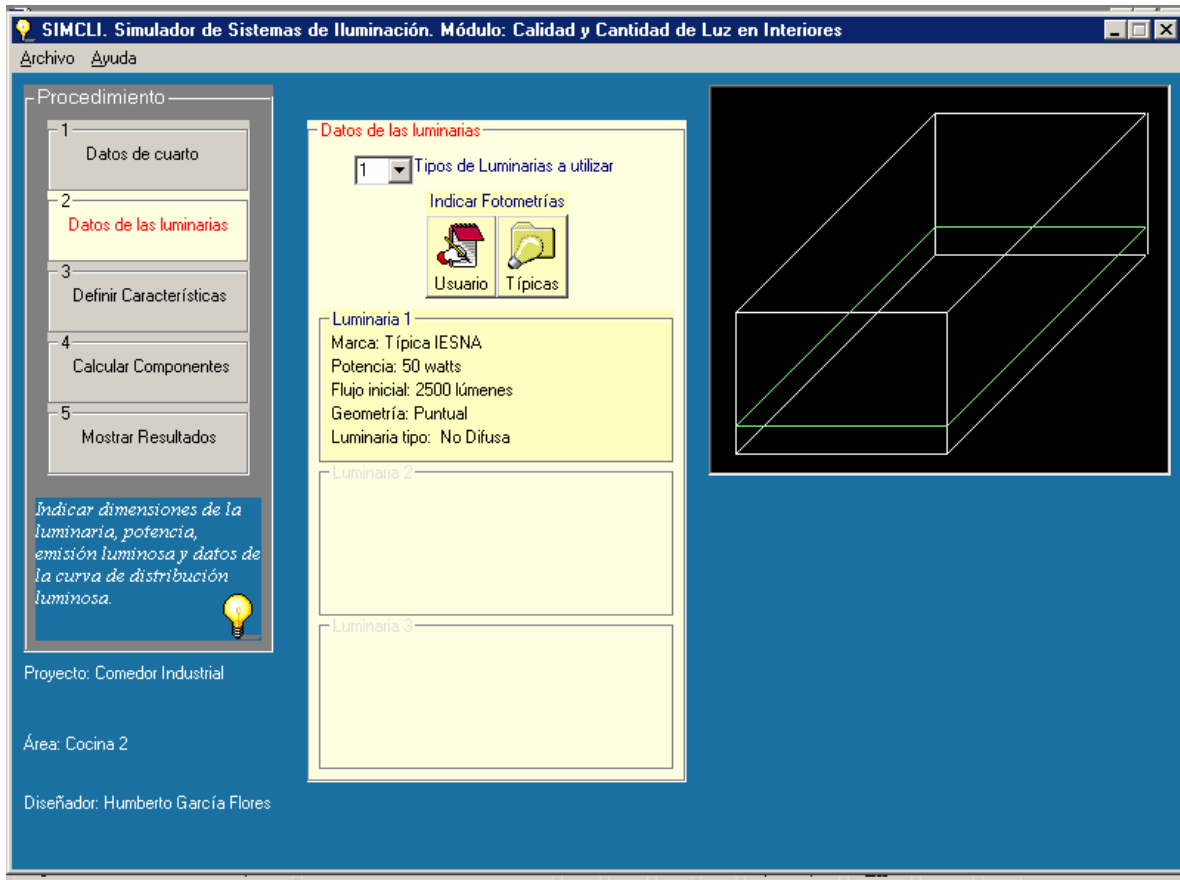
SIMCLI. Simulador de Sistemas de Iluminación. Módulo: Calidad y Cantidad de Luz en Interiores

Archivo Ayuda

Procedimiento

1
Datos de cuarto

2
Datos de las luminarias

3
Definir Características

4
Calcular Componentes

5
Mostrar Resultados

Indicar dimensiones de la luminaria, potencia, emisión luminosa y datos de la curva de distribución luminosa.

Proyecto: Comedor Industrial

Área: Cocina 2

Diseñador: Humberto García Flores

Datos de las luminarias

1 Tipos de Luminarias a utilizar

Indicar Fotometrías

Usuario Típicas

Luminaria 1
Marca: Típica IESNA
Potencia: 50 watts
Flujo inicial: 2500 lúmenes
Geometría: Puntual
Luminaria tipo: No Difusa

Luminaria 2

Luminaria 3